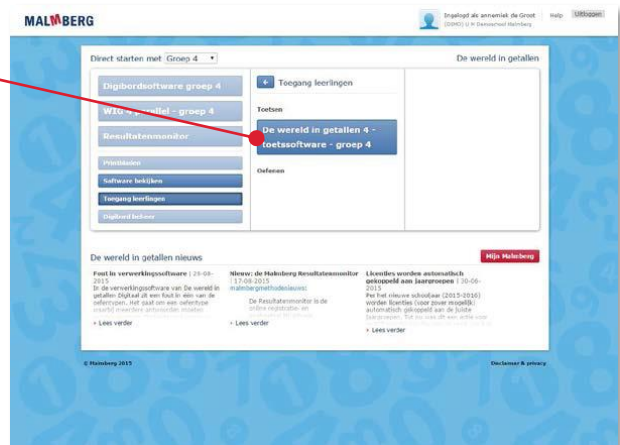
MALMBERG

Ingelogd als annemiek de Groot (DEMO) U in Demoschool Malmberg

Help Uitloggen

Direct starten met Groep 4

De wereld in getallen

Digibordsoftware groep 4

WIG 4 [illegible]rallel - groep 4

Resultatenmonitor

Printbladen

Software bekijken

Toegang leerlingen

Digibord beheer

Toegang leerlingen

Toetsen

De wereld in getallen 4 - toetssoftware - groep 4

Oefenen

De wereld in getallen nieuws

Mijn Malmberg

Fout in verwerkingssoftware | 26-08-2015
In de verwerkingssoftware van De wereld in getallen Digitaal zit een fout in één van de oefentypen. Het gaat om een oefentype waarbij meerdere antwoorden moeten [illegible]

Lees verder

Nieuw: de Malmberg Resultatenmonitor | 17-08-2015
malmbergmethodenieuws:
De Resultatenmonitor is de online registratie en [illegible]

Lees verder

Licenties worden automatisch gekoppeld aan jaargroepen | 20-08-2015
Per het nieuwe schooljaar (2015-2016) worden licenties (voor zover mogelijk) automatisch gekoppeld aan de juiste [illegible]

Lees verder

© Malmberg 2015

Disclaimer & privacy